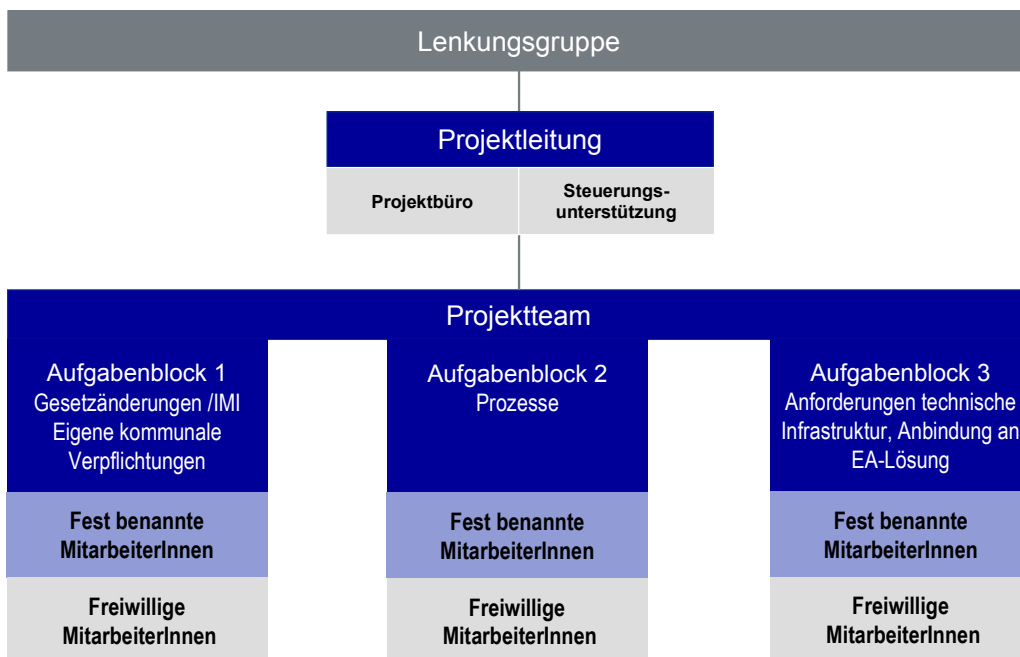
Lenkungsgruppe

Projektleitung

Projektbüro

Steuerungsunterstützung

Projektteam

Aufgabenblock 1
Gesetzänderungen /IMI
Eigene kommunale Verpflichtungen

Fest benannte MitarbeiterInnen

Freiwillige MitarbeiterInnen

Aufgabenblock 2
Prozesse

Fest benannte MitarbeiterInnen

Freiwillige MitarbeiterInnen

Aufgabenblock 3
Anforderungen technische Infrastruktur, Anbindung an EA-Lösung

Fest benannte MitarbeiterInnen

Freiwillige MitarbeiterInnen